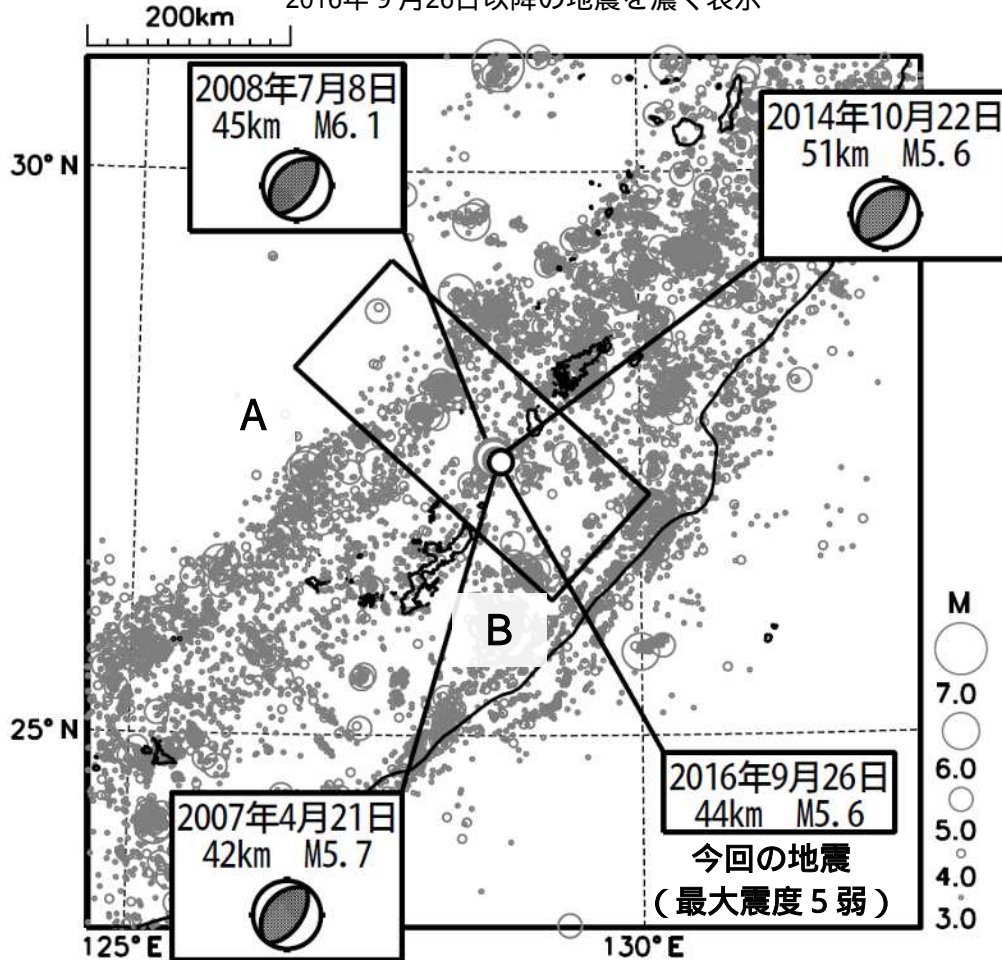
200km

2016年9月26日以降の地震を濃く表示

2008年7月8日
45km M6.1

2014年10月22日
51km M5.6

30° N

A

B

M

7.0

25° N

6.0

2016年9月26日
44km M5.6

5.0

今回の地震
（最大震度５弱）

4.0

3.0

2007年4月21日
42km M5.7

125° E

130° E